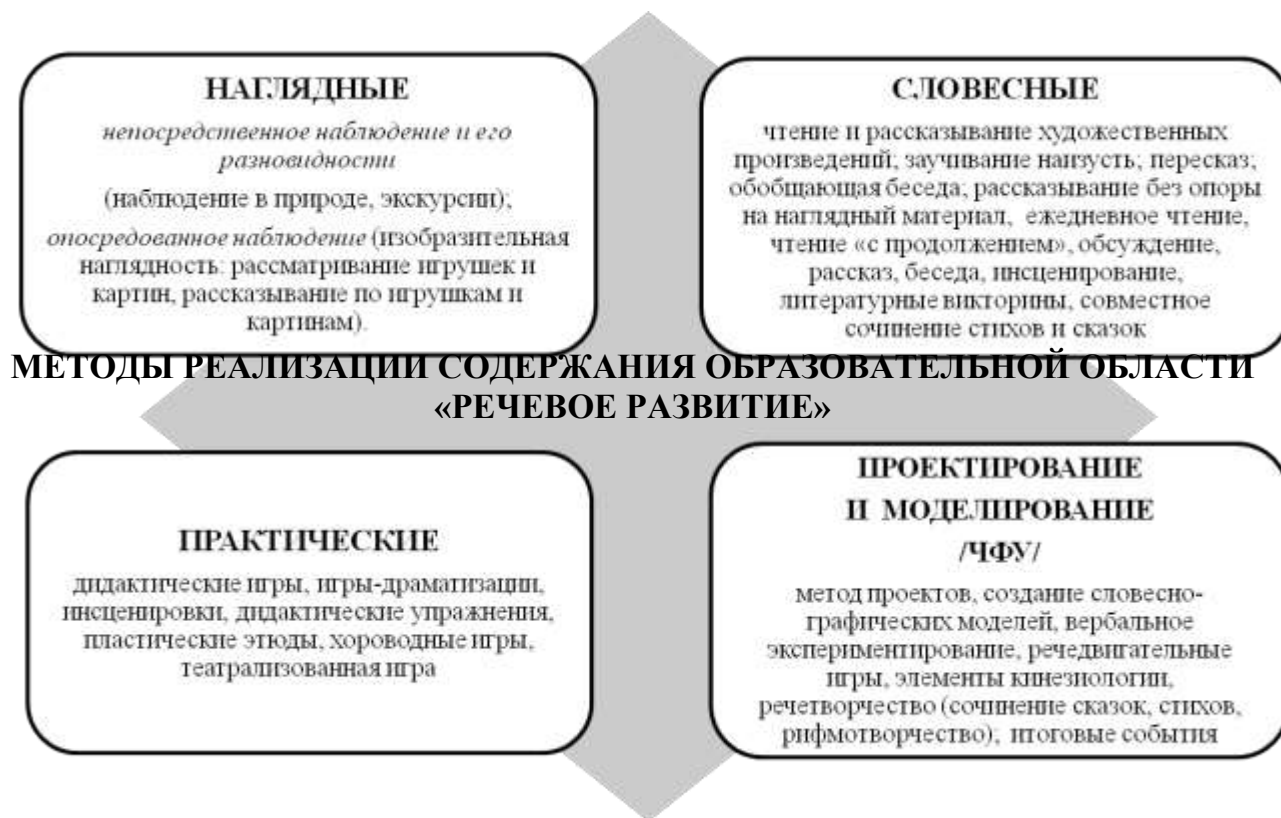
НАГЛЯДНЫЕ

непосредственное наблюдение и его разновидности

(наблюдение в природе, экскурсии);

опосредованное наблюдение (изобразительная наглядность: рассматривание игрушек и картин, рассказывание по игрушкам и картинам).

СЛОВЕСНЫЕ

чтение и рассказывание художественных произведений; заучивание наизусть; пересказ; обобщающая беседа, рассказывание без опоры на наглядный материал, ежедневное чтение, чтение «с продолжением», обсуждение, рассказ, беседа, инсценирование, литературные викторины, совместное сочинение стихов и сказок

МЕТОДЫ РЕАЛИЗАЦИИ СОДЕРЖАНИЯ ОБРАЗОВАТЕЛЬНОЙ ОБЛАСТИ «РЕЧЕВОЕ РАЗВИТИЕ»

ПРАКТИЧЕСКИЕ

дидактические игры, игры-драматизации, инсценировки, дидактические упражнения, пластические этюды, хороводные игры, театрализованная игра

ПРОЕКТИРОВАНИЕ И МОДЕЛИРОВАНИЕ /ЧФУ/

метод проектов, создание словесно-графических моделей, вербальное экспериментирование, речедвигательные игры, элементы кинезиологии, речетворчество (сочинение сказок, стихов, рифмотворчество), итоговые события